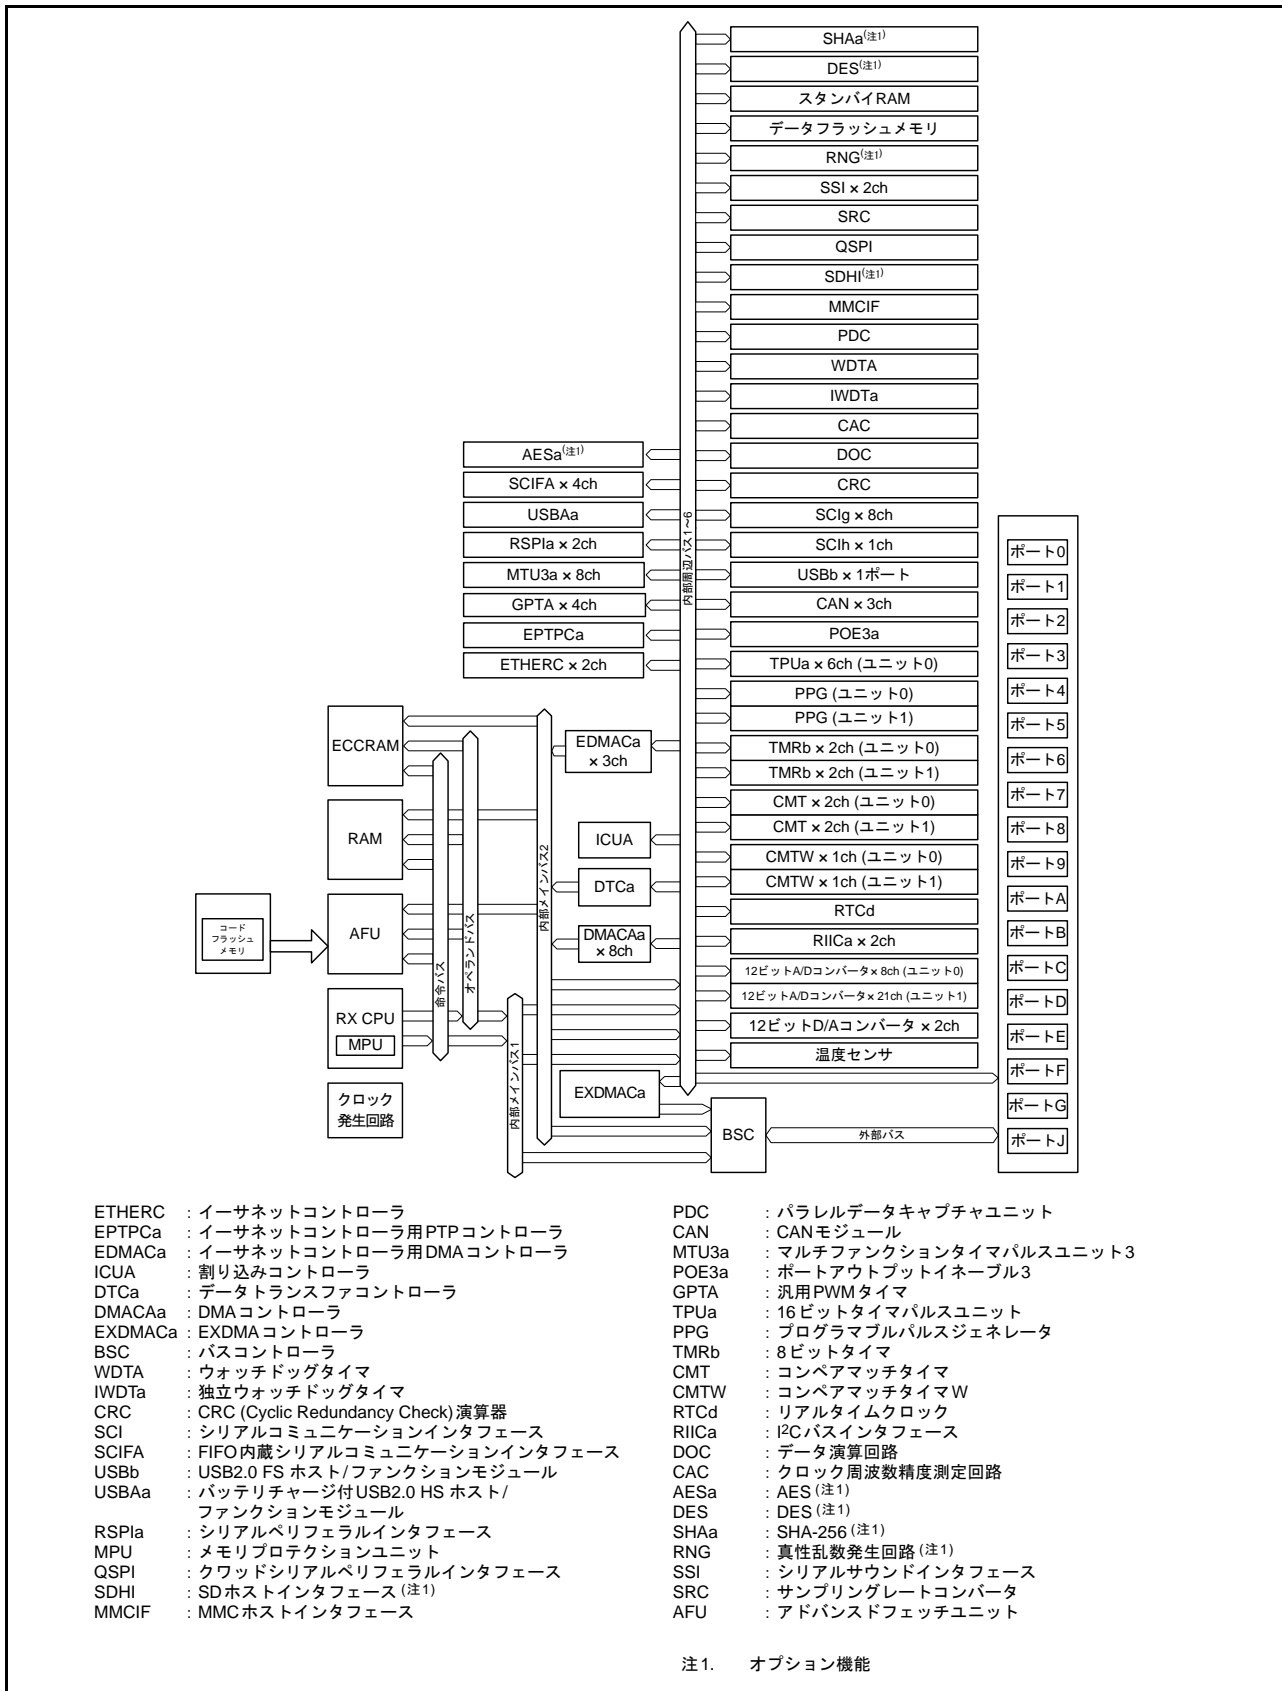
SHAa(注1)
DES(注1)
スタンバイRAM
データフラッシュメモリ
RNG(注1)
SSI × 2ch
SRC
QSPI
SDHI(注1)
MMCIF
PDC
WDTA
IWDTa
CAC
AESa(注1)
DOC
SCIFA × 4ch
CRC
USBAa
SCIg × 8ch
RSPIa × 2ch
SCIh × 1ch
MTU3a × 8ch
USBb × 1ポート
GPTA × 4ch
CAN × 3ch
EPTPCa
POE3a
ETHERC × 2ch
TPUa × 6ch (ユニット0)
PPG (ユニット0)
PPG (ユニット1)
ECCRAM
EDMACa × 3ch
TMRb × 2ch (ユニット0)
TMRb × 2ch (ユニット1)
CMT × 2ch (ユニット0)
RAM
ICUA
CMT × 2ch (ユニット1)
CMTW × 1ch (ユニット0)
DTCa
CMTW × 1ch (ユニット1)
RTCd
コードフラッシュメモリ
AFU
DMACAa × 8ch
RIICa × 2ch
12ビットA/Dコンバータ × 8ch (ユニット0)
12ビットA/Dコンバータ × 21ch (ユニット1)
RX CPU
MPU
12ビットD/Aコンバータ × 2ch
温度センサ
EXDMACa
クロック発生回路
BSC
外部バス
内部周辺バス1~6
内部メインバス2
内部メインバス1
命令バス
オペランドバス
ポート0
ポート1
ポート2
ポート3
ポート4
ポート5
ポート6
ポート7
ポート8
ポート9
ポートA
ポートB
ポートC
ポートD
ポートE
ポートF
ポートG
ポートJ

ETHERC : イーサネットコントローラ
EPTPCa : イーサネットコントローラ用PTPコントローラ
EDMACa : イーサネットコントローラ用DMAコントローラ
ICUA : 割り込みコントローラ
DTCa : データトランスファコントローラ
DMACAa : DMAコントローラ
EXDMACa : EXDMAコントローラ
BSC : バスコントローラ
WDTA : ウォッチドッグタイマ
IWDTa : 独立ウォッチドッグタイマ
CRC : CRC (Cyclic Redundancy Check)演算器
SCI : シリアルコミュニケーションインタフェース
SCIFA : FIFO内蔵シリアルコミュニケーションインタフェース
USBb : USB2.0 FS ホスト/ファンクションモジュール
USBAa : バッテリチャージ付USB2.0 HS ホスト/ファンクションモジュール
RSPIa : シリアルペリフェラルインタフェース
MPU : メモリプロテクションユニット
QSPI : クワッドシリアルペリフェラルインタフェース
SDHI : SDホストインタフェース(注1)
MMCIF : MMCホストインタフェース

PDC : パラレルデータキャプチャユニット
CAN : CANモジュール
MTU3a : マルチファンクションタイマパルスユニット3
POE3a : ポートアウトプットイネーブル3
GPTA : 汎用PWMタイマ
TPUa : 16ビットタイマパルスユニット
PPG : プログラマブルパルスジェネレータ
TMRb : 8ビットタイマ
CMT : コンペアマッチタイマ
CMTW : コンペアマッチタイマW
RTCd : リアルタイムクロック
RIICa : I$^2$Cバスインタフェース
DOC : データ演算回路
CAC : クロック周波数精度測定回路
AESa : AES(注1)
DES : DES(注1)
SHAa : SHA-256(注1)
RNG : 真性乱数発生回路(注1)
SSI : シリアルサウンドインタフェース
SRC : サンプリングレートコンバータ
AFU : アドバンスドフェッチユニット

注1. オプション機能